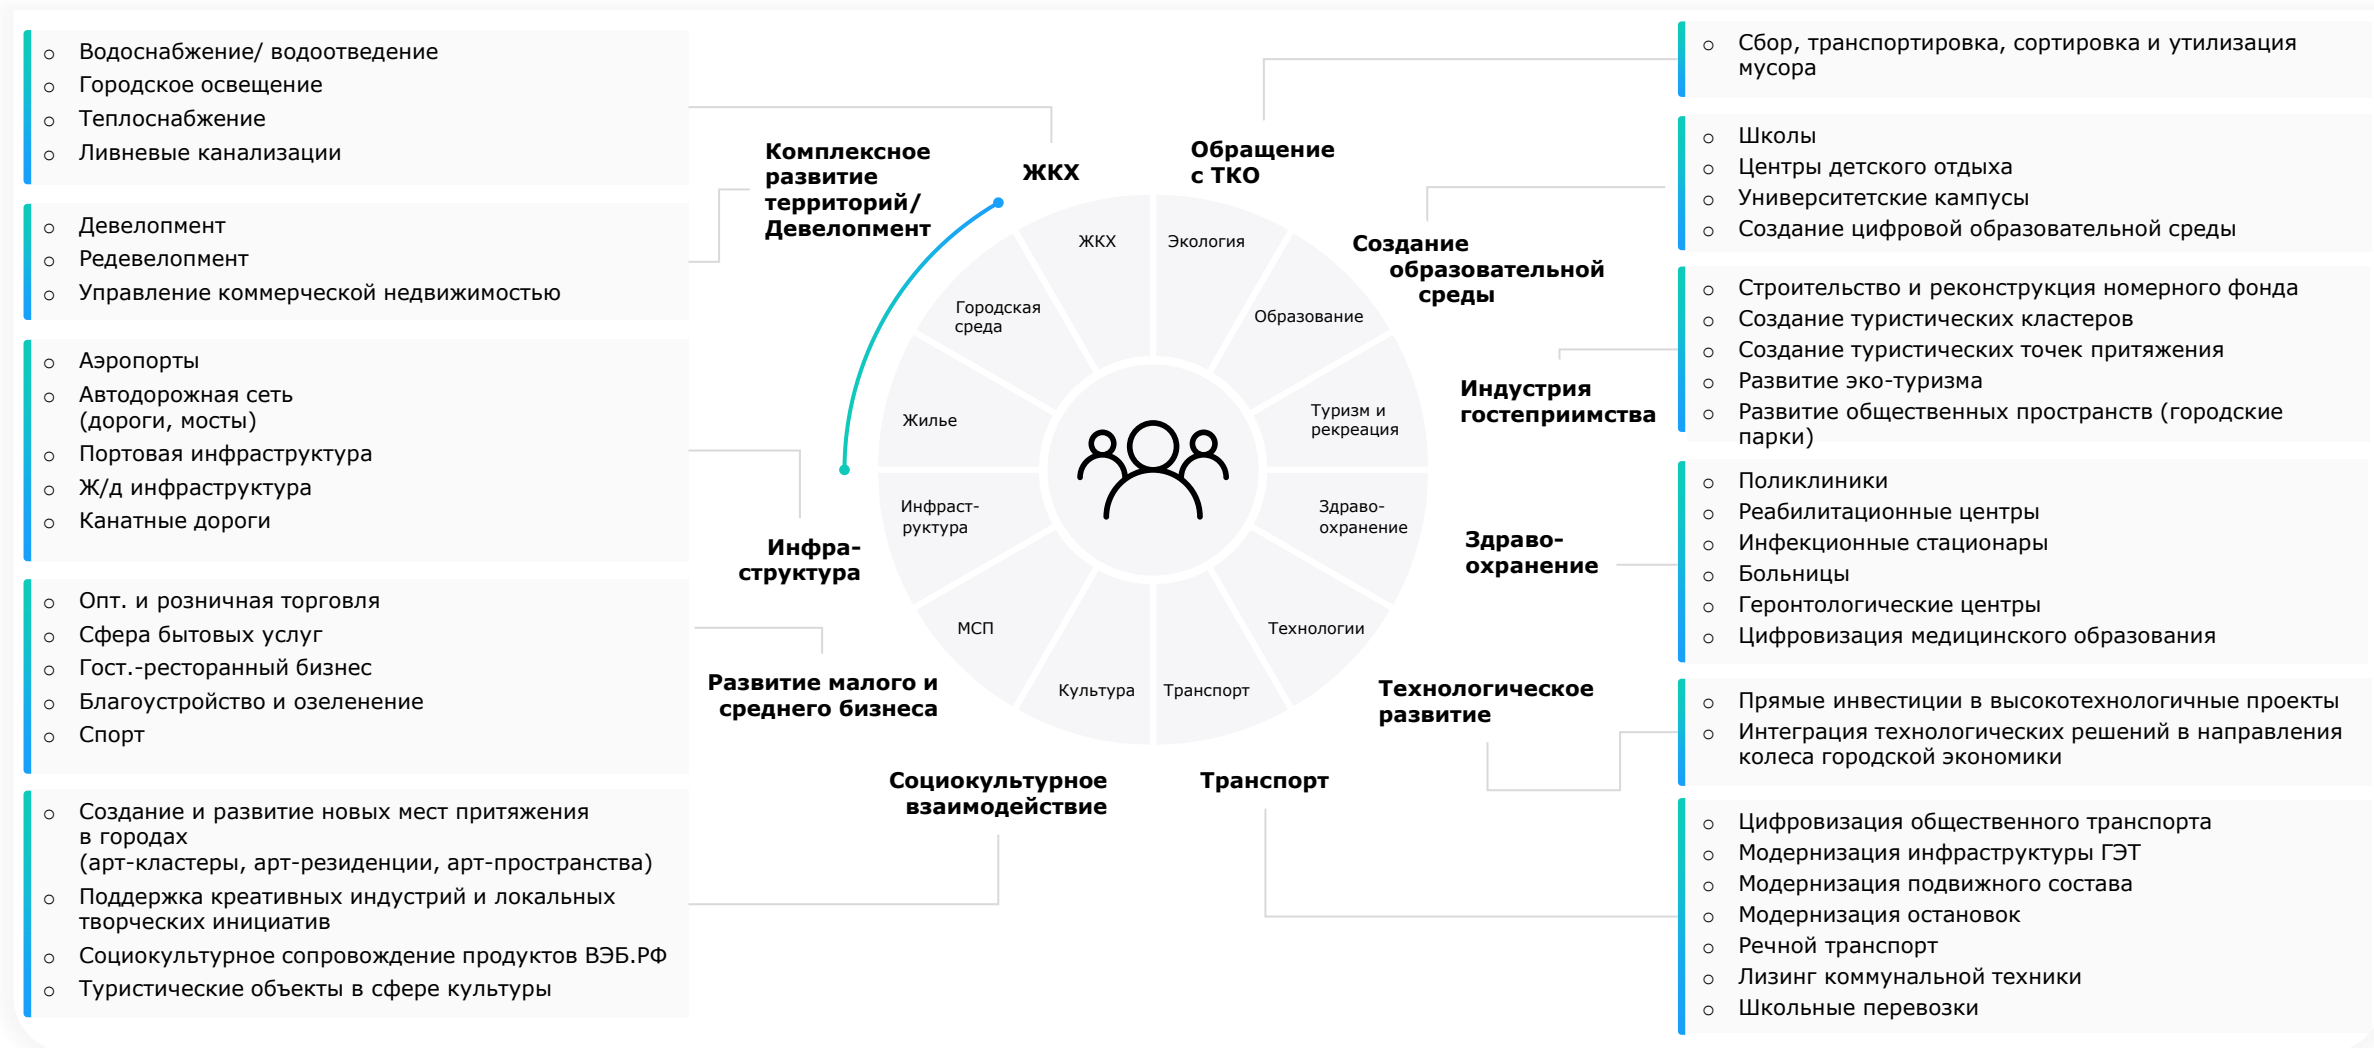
- Водоснабжение/ водоотведение
- Городское освещение
- Теплоснабжение
- Ливневые канализации

- Девелопмент
- Редевелопмент
- Управление коммерческой недвижимостью

- Аэропорты
- Автодорожная сеть (дороги, мосты)
- Портовая инфраструктура
- Ж/д инфраструктура
- Канатные дороги

- Опт. и розничная торговля
- Сфера бытовых услуг
- Гост.-ресторанный бизнес
- Благоустройство и озеленение
- Спорт

- Создание и развитие новых мест притяжения в городах (арт-кластеры, арт-резиденции, арт-пространства)
- Поддержка креативных индустрий и локальных творческих инициатив
- Социокультурное сопровождение продуктов ВЭБ.РФ
- Туристические объекты в сфере культуры

Комплексное развитие территорий/ Девелопмент

ЖКХ

Обращение с ТКО

Создание образовательной среды

Индустрия гостеприимства

Здраво-охранение

Технологическое развитие

Транспорт

Социокультурное взаимодействие

Развитие малого и среднего бизнеса

Инфра-структура

ЖКХ
Экология
Образование
Туризм и рекреация
Здраво-охранение
Технологии
Транспорт
Культура
МСП
Инфраст-руктура
Жилье
Городская среда

- Сбор, транспортировка, сортировка и утилизация мусора

- Школы
- Центры детского отдыха
- Университетские кампусы
- Создание цифровой образовательной среды

- Строительство и реконструкция номерного фонда
- Создание туристических кластеров
- Создание туристических точек притяжения
- Развитие эко-туризма
- Развитие общественных пространств (городские парки)

- Поликлиники
- Реабилитационные центры
- Инфекционные стационары
- Больницы
- Геронтологические центры
- Цифровизация медицинского образования

- Прямые инвестиции в высокотехнологичные проекты
- Интеграция технологических решений в направления колеса городской экономики

- Цифровизация общественного транспорта
- Модернизация инфраструктуры ГЭТ
- Модернизация подвижного состава
- Модернизация остановок
- Речной транспорт
- Лизинг коммунальной техники
- Школьные перевозки